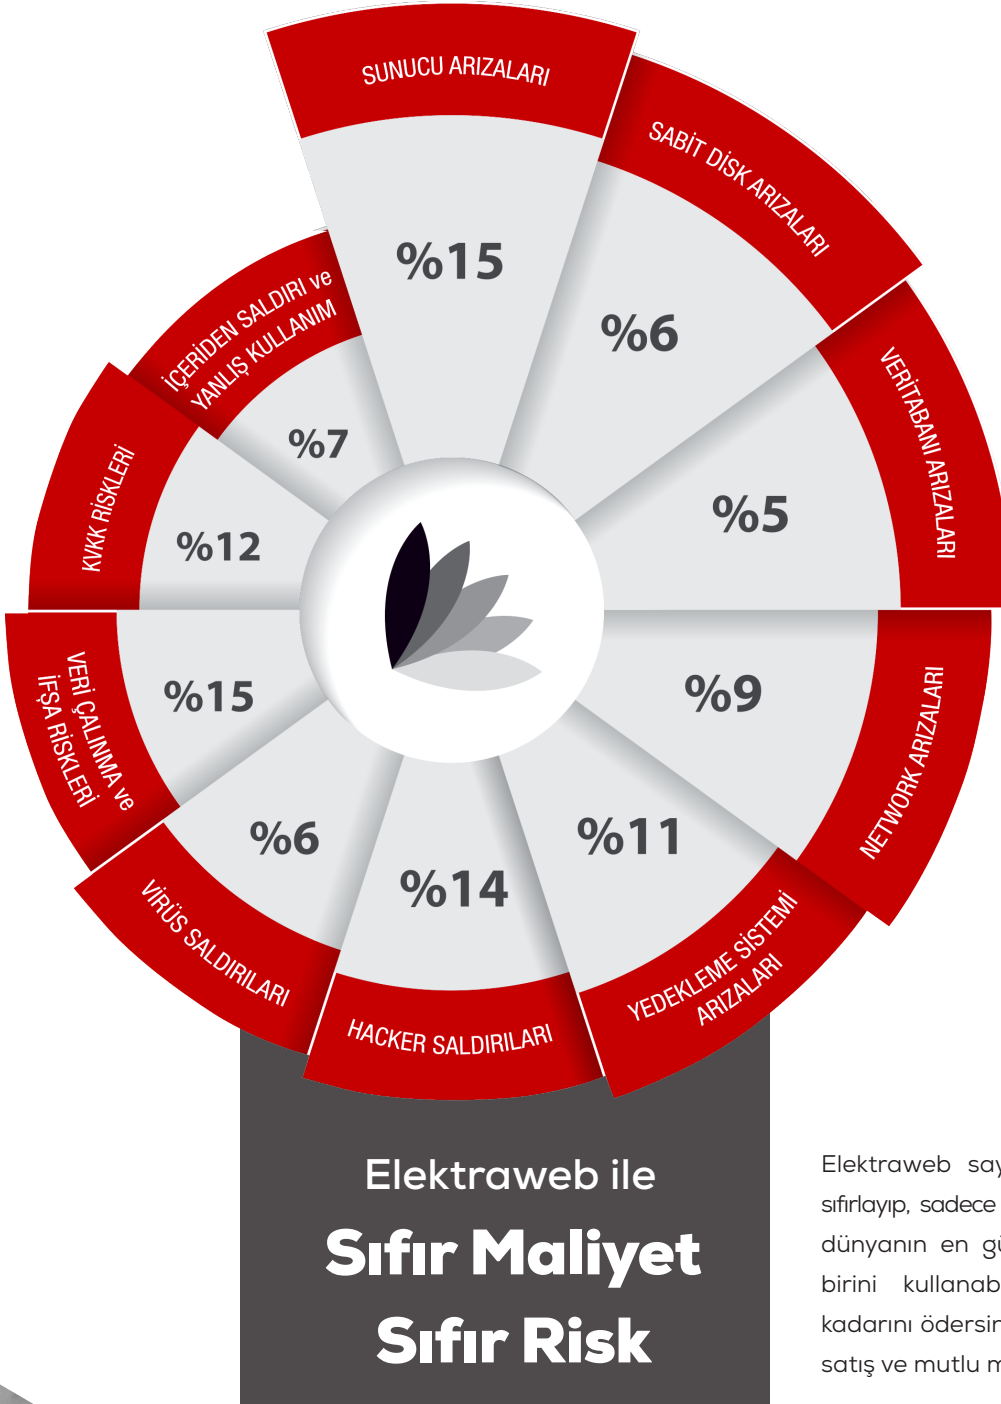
SUNUCU ARIZALARI
%15
SABİT DİSK ARIZALARI
%6
VERİTABANI ARIZALARI
%5
NETWORK ARIZALARI
%9
YEDEKLEME SİSTEMİ ARIZALARI
%11
HACKER SALDIRILARI
%14
VİRÜS SALDIRILARI
%6
VERİ ÇALINMA ve İFŞA RİSKLERİ
%15
KVKK RİSKLERİ
%12
İÇERİDEN SALDIRI ve YANLIŞ KULLANIM
%7

Elektraweb ile
Sıfır Maliyet
Sıfır Risk

Elektraweb say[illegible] sıfırlayıp, sadece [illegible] dünyanın en g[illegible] birini kullanab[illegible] kadarını ödersin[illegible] satış ve mutlu m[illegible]